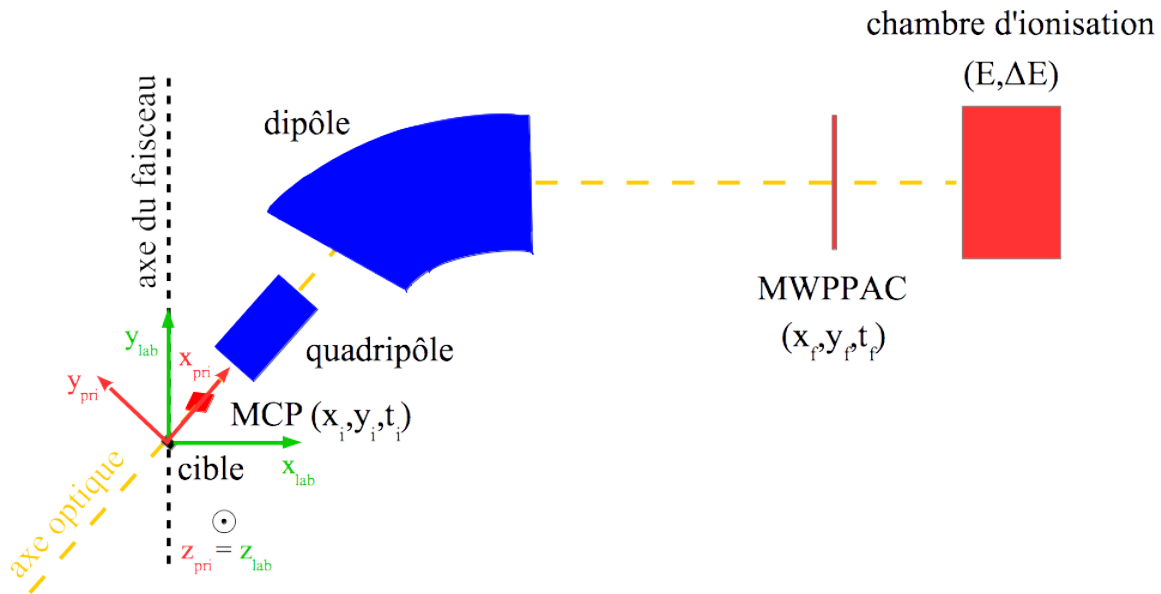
chambre d'ionisation
$(E,\Delta E)$

dipôle

axe du faisceau

MWPPAC
$(x_f,y_f,t_f)$

quadripôle

$y_{lab}$

$x_{pri}$

$y_{pri}$

MCP $(x_i,y_i,t_i)$

cible

$x_{lab}$

axe optique

$z_{pri} = z_{lab}$